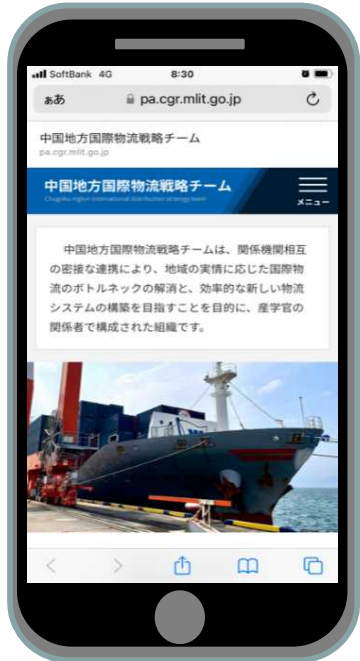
SoftBank 4G 8:30

ぁあ pa.cgr.mlit.go.jp

中国地方国際物流戦略チーム
pa.cgr.mlit.go.jp

中国地方国際物流戦略チーム
Chugoku region international distribution strategy team

メニュー

中国地方国際物流戦略チームは、関係機関相互の密接な連携により、地域の実情に応じた国際物流のボトルネックの解消と、効率的な新しい物流システムの構築を目指すことを目的に、産学官の関係者で構成された組織です。